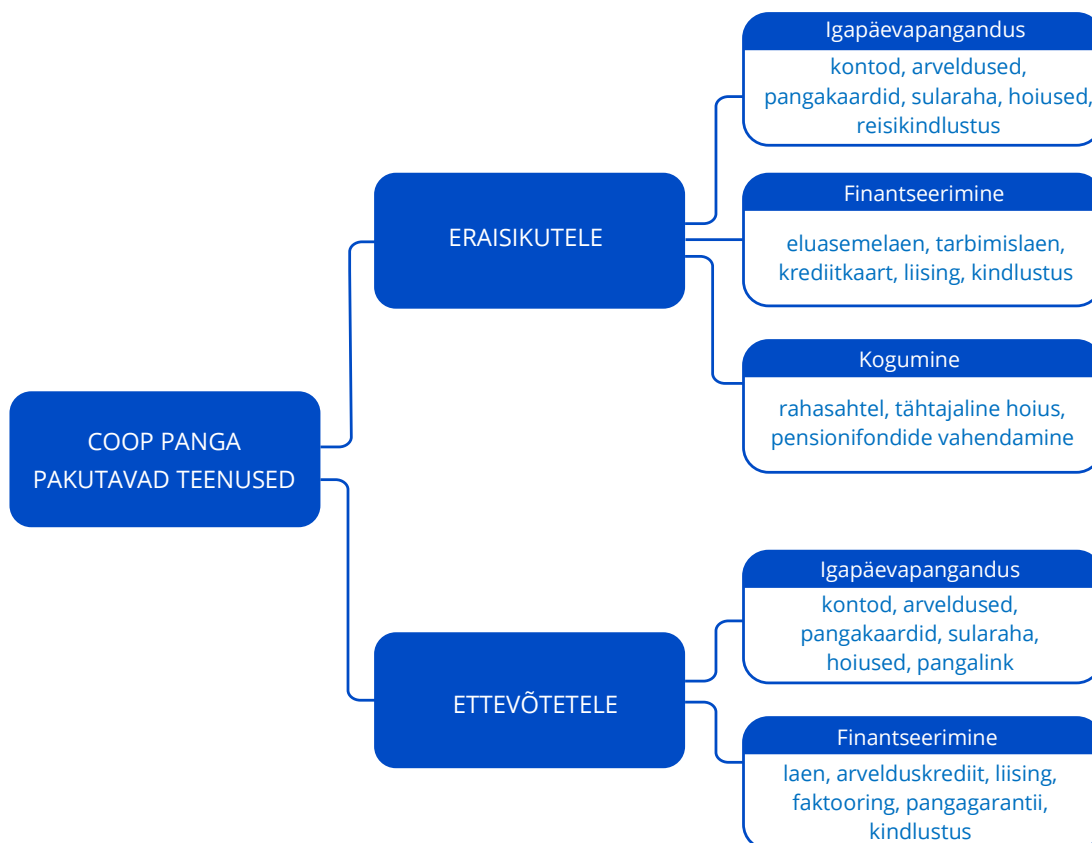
COOP PANGA PAKUTAVAD TEENUSED

ERAISIKUTELE

Igapäevapangandus

kontod, arveldused, pangakaardid, sularaha, hoiused, reisikindlustus

Finantseerimine

eluasemelaen, tarbimislaen, krediitkaart, liising, kindlustus

Kogumine

rahasahtel, tähtajaline hoius, pensionifondide vahendamine

ETTEVÕTETELE

Igapäevapangandus

kontod, arveldused, pangakaardid, sularaha, hoiused, pangalink

Finantseerimine

laen, arvelduskrediit, liising, faktooring, pangagarantii, kindlustus